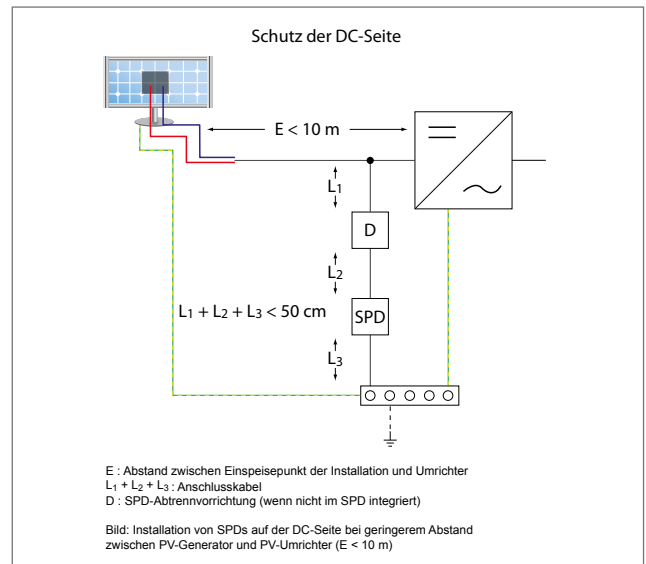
Schutz der DC-Seite

E < 10 m

$L_1$

D

$L_2$

$L_1 + L_2 + L_3 < 50$ cm

SPD

$L_3$

E : Abstand zwischen Einspeisepunkt der Installation und Umrichter
$L_1 + L_2 + L_3$ : Anschlusskabel
D : SPD-Abtrennvorrichtung (wenn nicht im SPD integriert)

Bild: Installation von SPDs auf der DC-Seite bei geringerem Abstand zwischen PV-Generator und PV-Umrichter (E < 10 m)